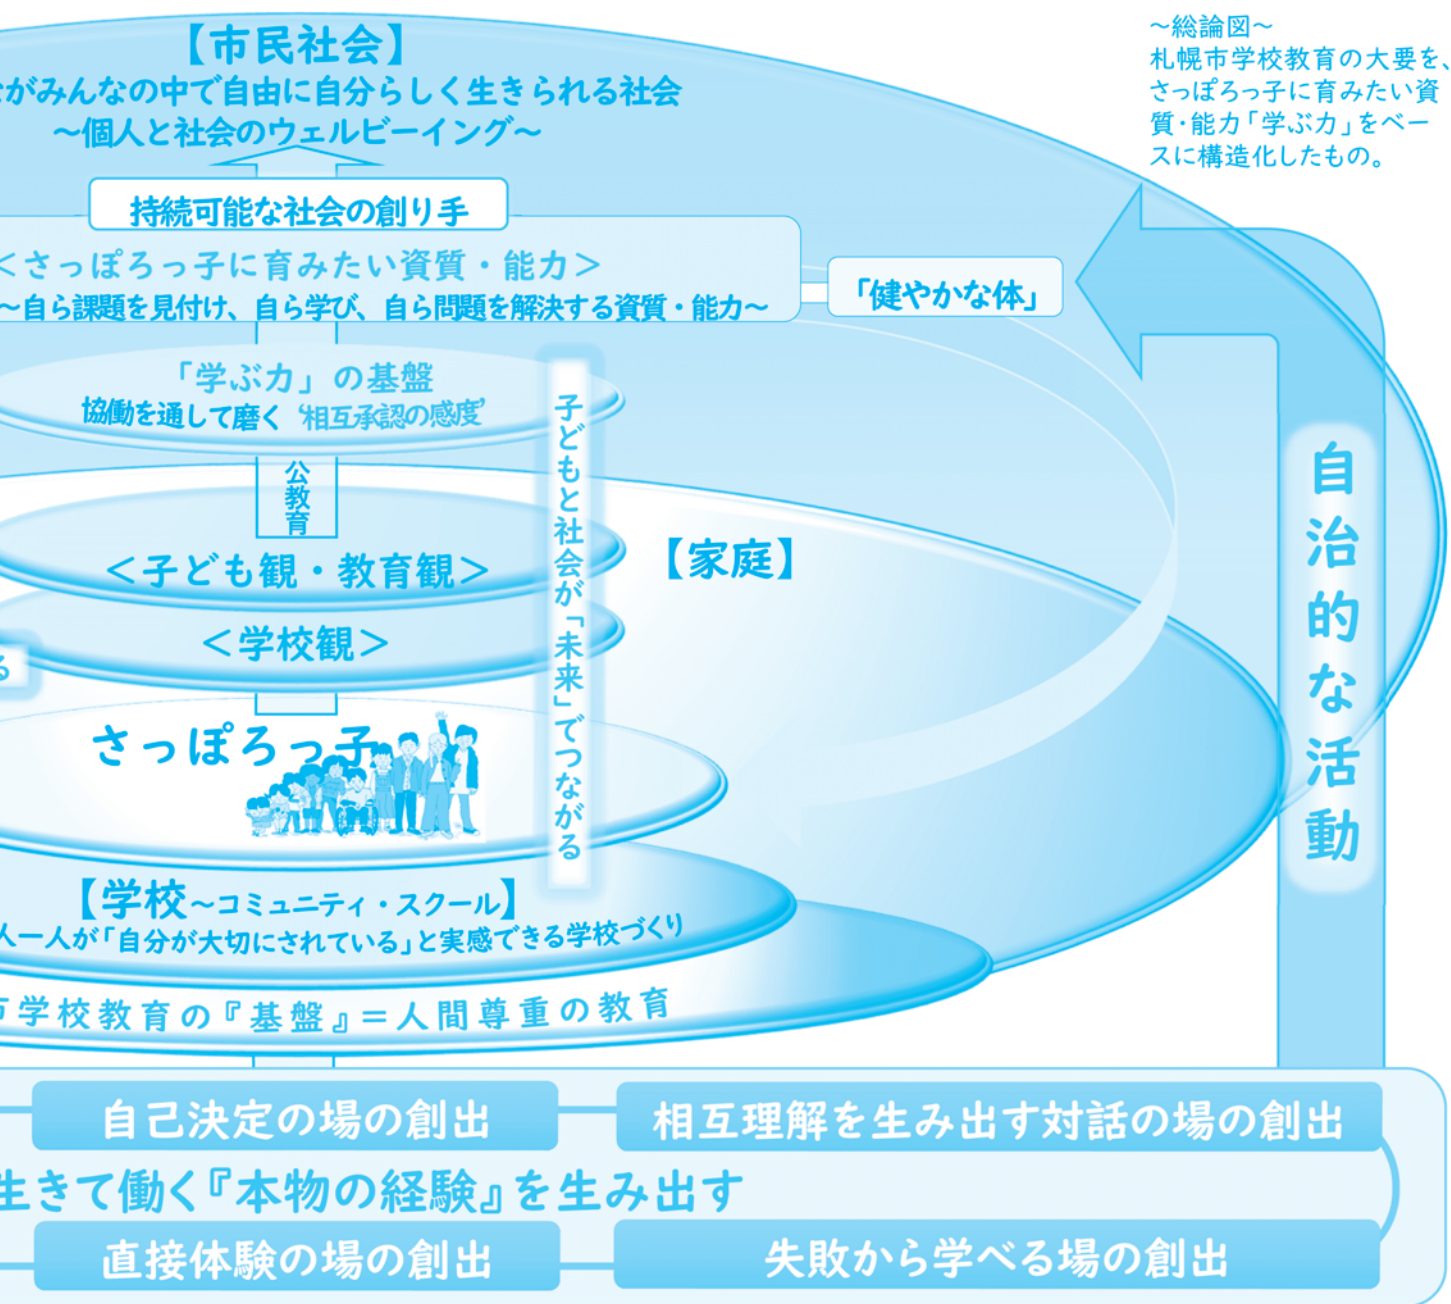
【市民社会】
がみんなの中で自由に自分らしく生きられる社会
～個人と社会のウェルビーイング～

～総論図～
札幌市学校教育の大要を、さっぽろっ子に育みたい資質・能力「学ぶ力」をベースに構造化したもの。

持続可能な社会の創り手
<さっぽろっ子に育みたい資質・能力>
～自ら課題を見付け、自ら学び、自ら問題を解決する資質・能力～

「健やかな体」

「学ぶ力」の基盤
協働を通して磨く‘相互承認の感度’

公教育

子どもと社会が「未来」でつながる

<子ども観・教育観>

【家庭】

<学校観>

る

さっぽろっ子

自治的な活動

【学校～コミュニティ・スクール】
人一人が「自分が大切にされている」と実感できる学校づくり

市学校教育の『基盤』＝人間尊重の教育

自己決定の場の創出
相互理解を生み出す対話の場の創出
生きて働く『本物の経験』を生み出す
直接体験の場の創出
失敗から学べる場の創出